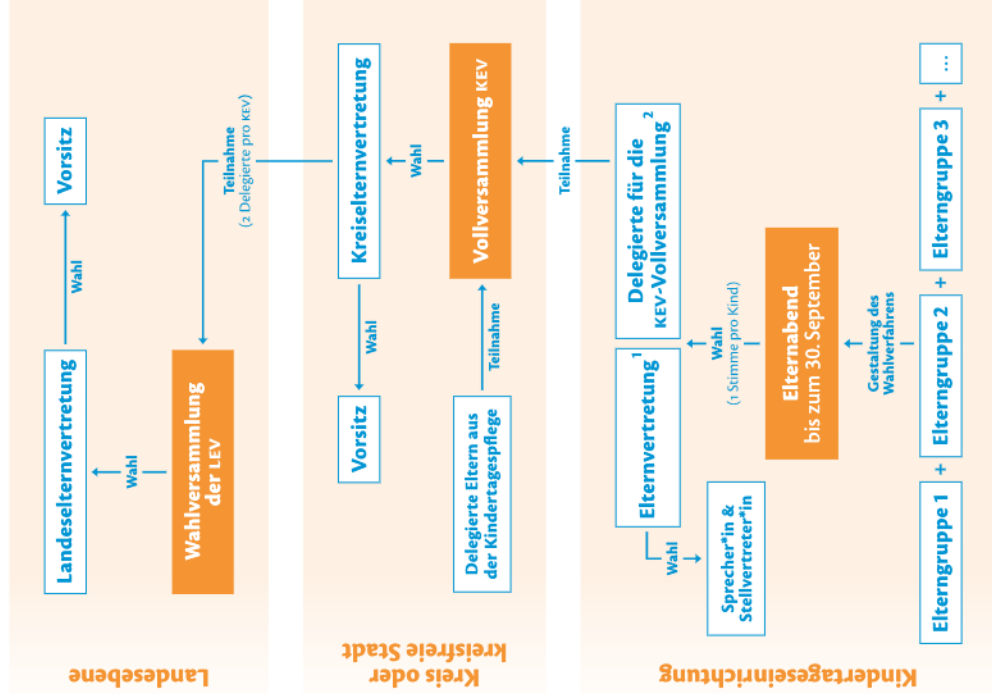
Landesebene

Landeselternvertretung

Wahl

Vorsitz

Wahl

Wahlversammlung der LEV

Teilnahme
(2 Delegierte pro KEV)

Kreis oder kreisfreie Stadt

Kreiselternvertretung

Wahl

Vorsitz

Wahl

Vollversammlung KEV

Teilnahme

Delegierte Eltern aus der Kindertagespflege

Kindertageseinrichtung

Teilnahme

Delegierte für die KEV-Vollversammlung $^2$

Wahl
(1 Stimme pro Kind)

Elternvertretung $^1$

Wahl

Sprecher*in & Stellvertreter*in

Elternabend bis zum 30. September

Gestaltung des Wahlverfahrens

Elterngruppe 1 + Elterngruppe 2 + Elterngruppe 3 + ...